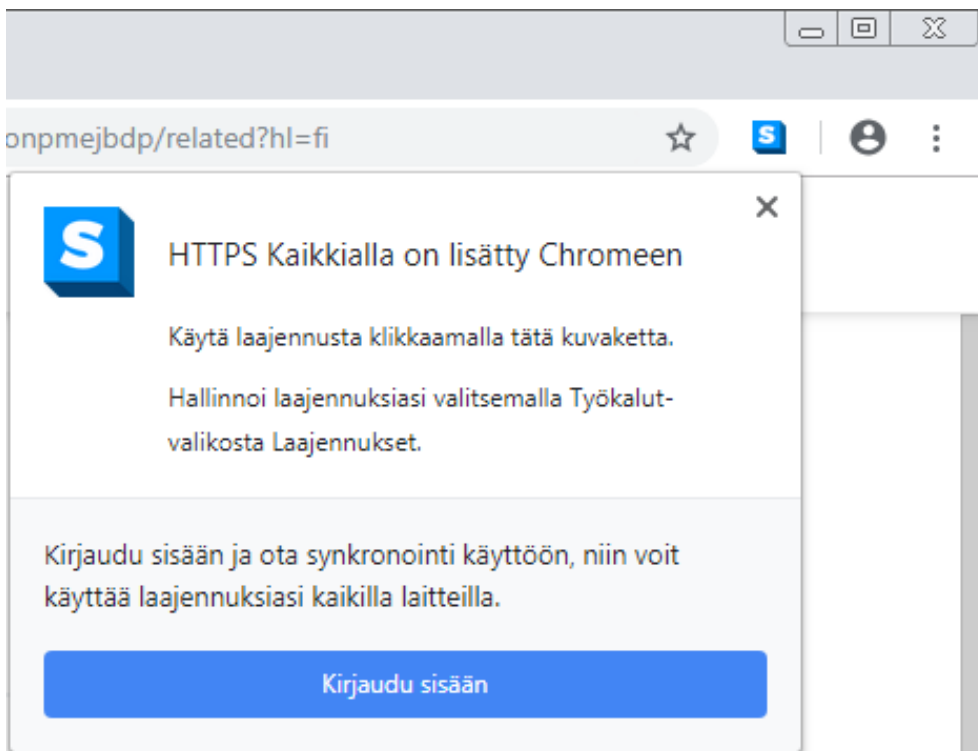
onpmejbdp/related?hl=fi

HTTPS Kaikkialla on lisätty Chromeen

Käytä laajennusta klikkaamalla tätä kuvaketta.

Hallinnoi laajennuksiasi valitsemalla Työkalut-valikosta Laajennukset.

Kirjaudu sisään ja ota synkronointi käyttöön, niin voit käyttää laajennuksiasi kaikilla laitteilla.

Kirjaudu sisään